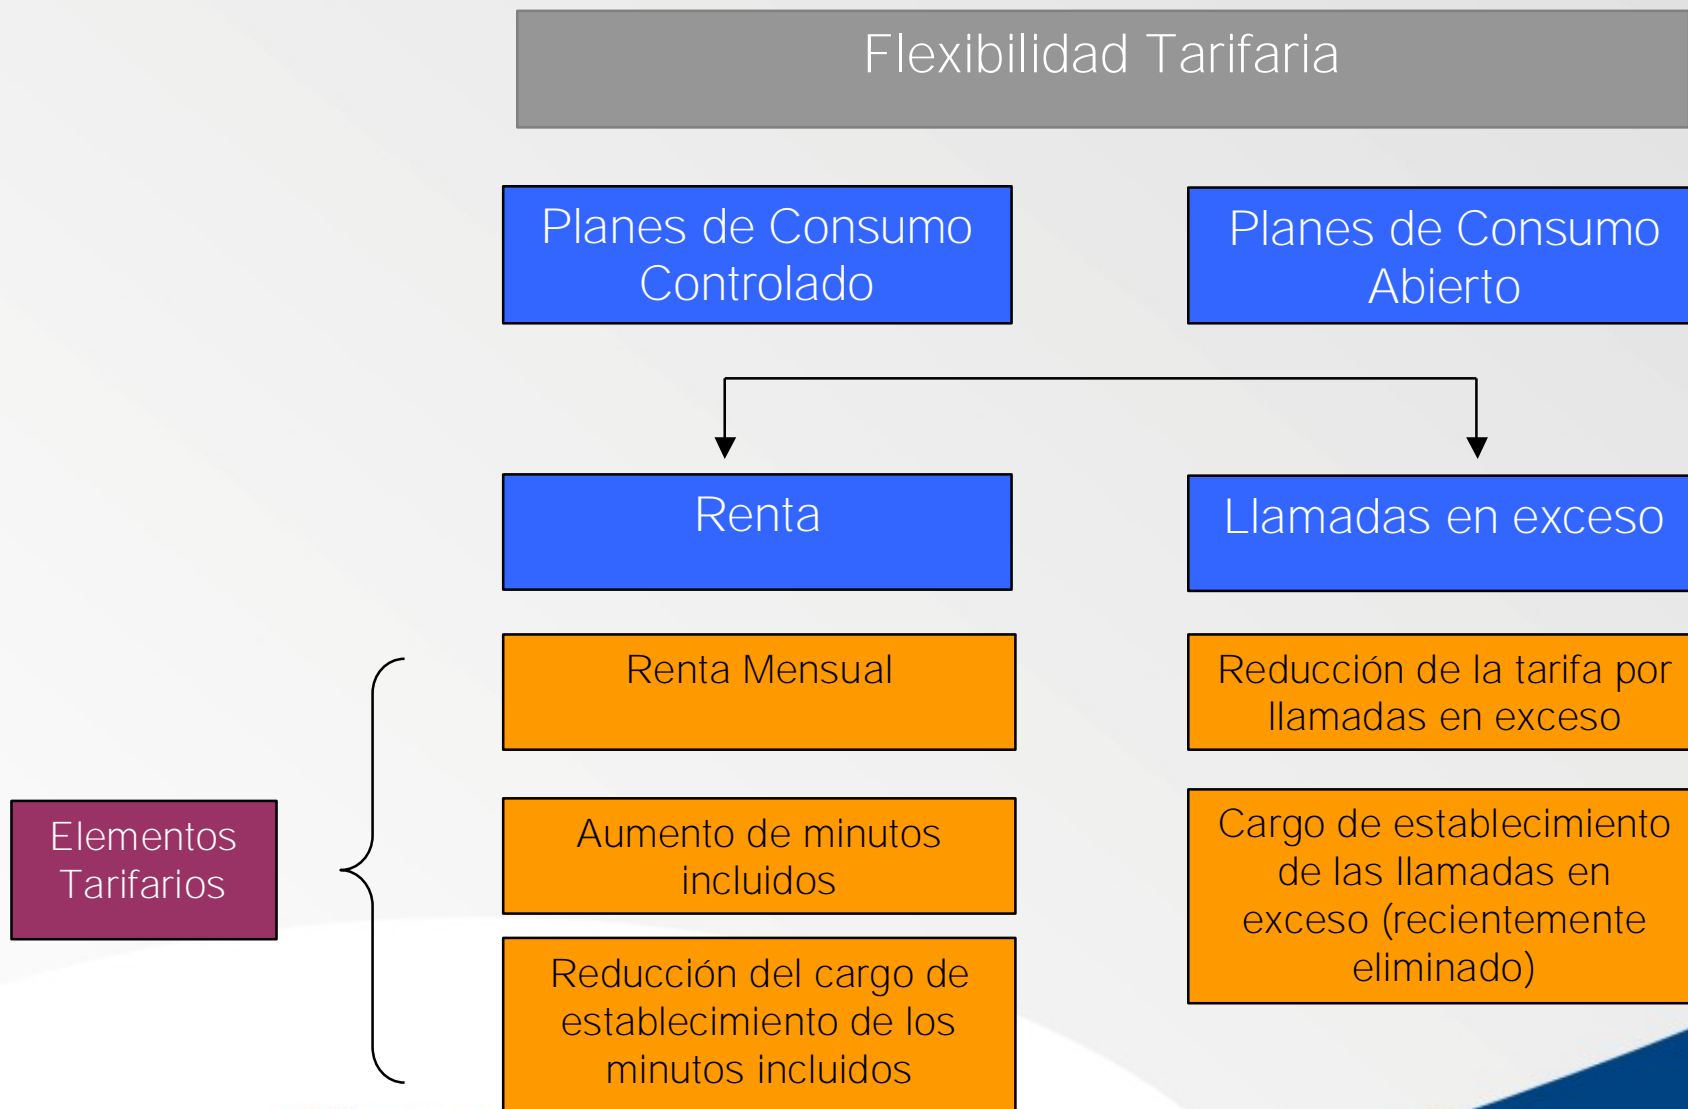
Flexibilidad Tarifaria

Planes de Consumo Controlado

Planes de Consumo Abierto

Renta

Llamadas en exceso

Elementos Tarifarios

Renta Mensual

Aumento de minutos incluidos

Reducción del cargo de establecimiento de los minutos incluidos

Reducción de la tarifa por llamadas en exceso

Cargo de establecimiento de las llamadas en exceso (recientemente eliminado)